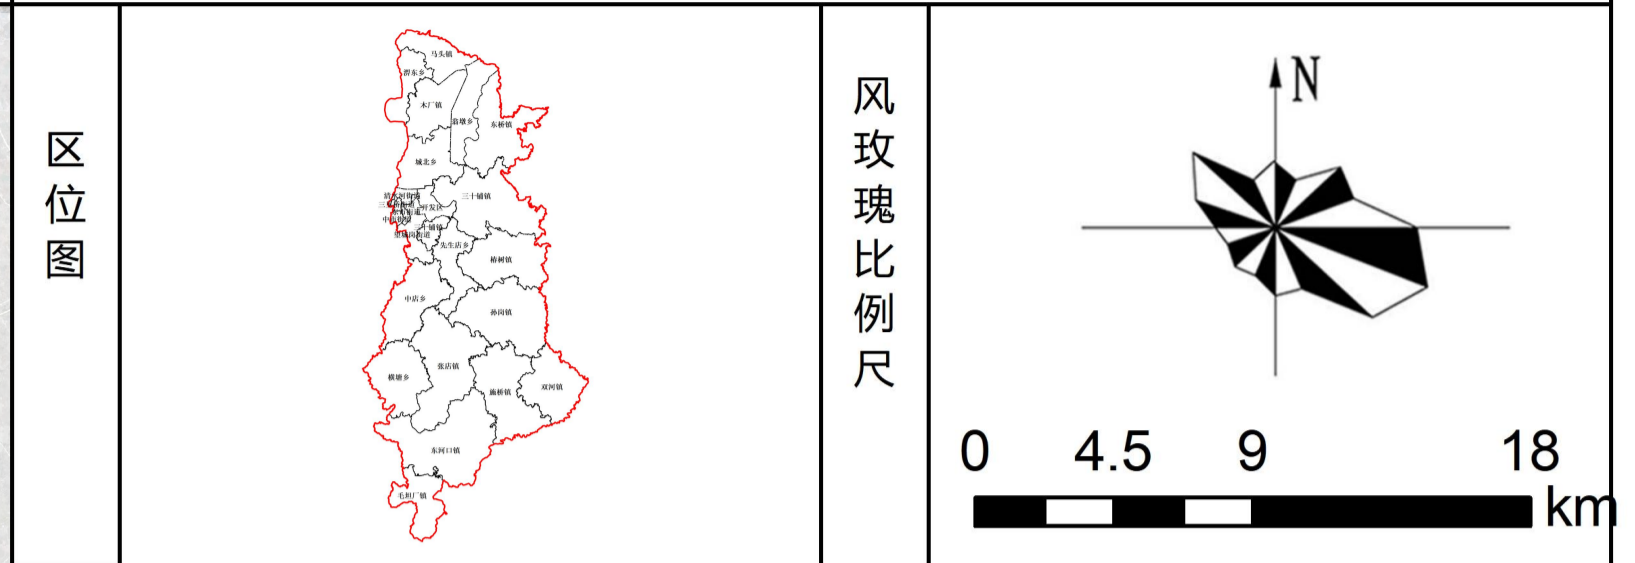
| 区位图 | 马头镇 群东乡 木厂镇 翁墩乡 东桥镇 城北乡 三十铺镇 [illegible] 三河街道 中山街道 开发区 十铺镇 西峰街道 先生店乡 樟树镇 中店乡 孙岗镇 横塘乡 张店镇 施桥镇 双河镇 东河口镇 毛坦厂镇 | 风玫瑰比例尺 | N 0 4.5 9 18 km |
|---|---|---|---|